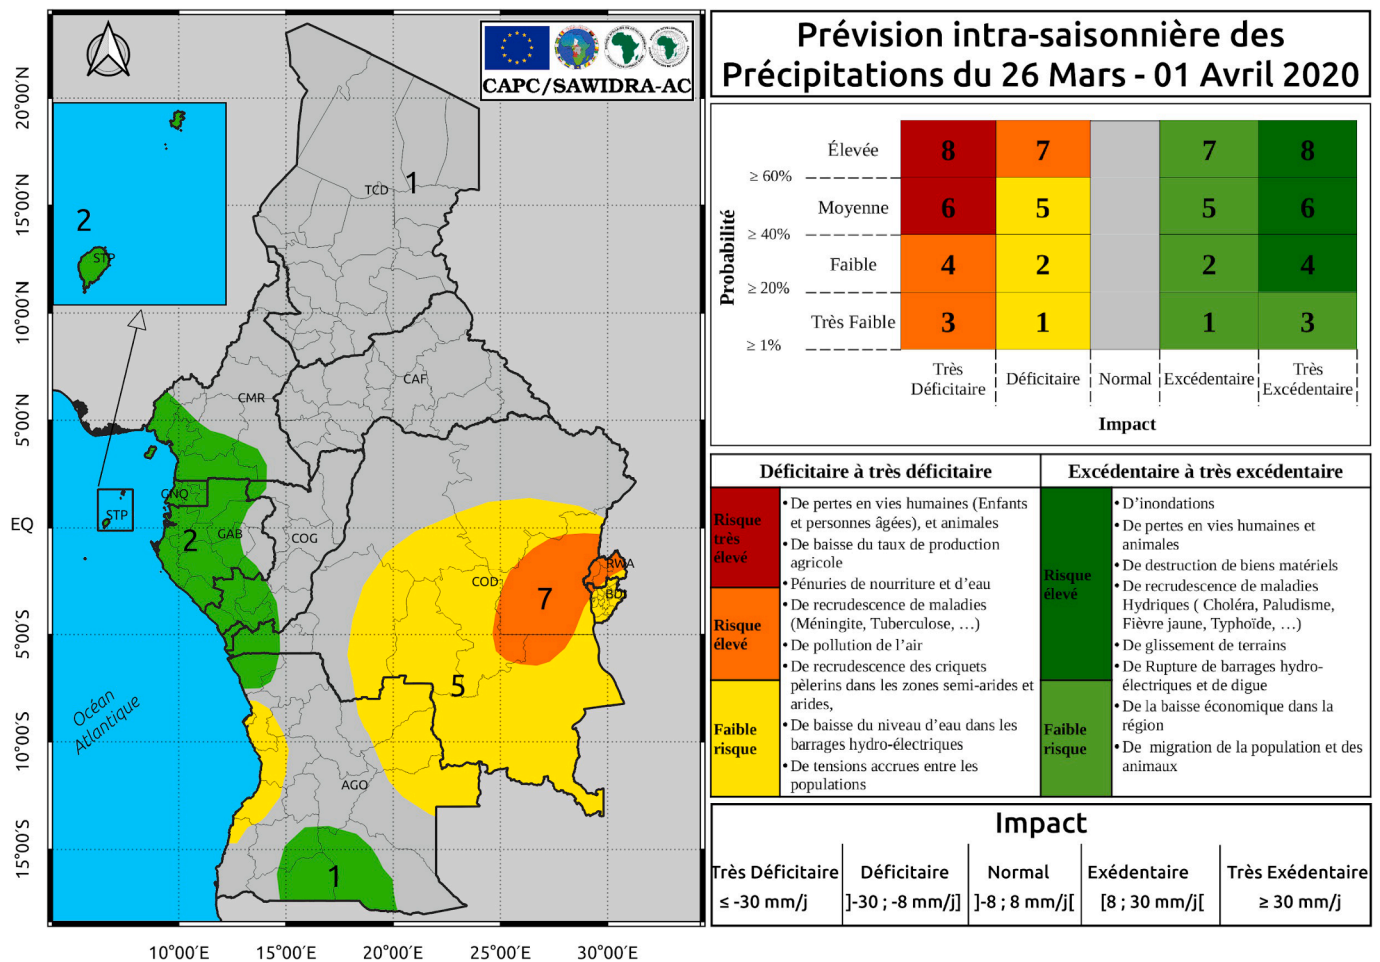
CAPC/SAWIDRA-AC

20°00'N
15°00'N
10°00'N
5°00'N
EQ
5°00'S
10°00'S
15°00'S

10°00'E 15°00'E 20°00'E 25°00'E 30°00'E

2
STP
TCD 1
CMR
CAF
CNQ
STP
2 GAB
COG
COD
7
RWA
BDI
5
Océan Atlantique
AGO
1

Prévision intra-saisonnière des Précipitations du 26 Mars - 01 Avril 2020

Probabilité

| | Très Déficitaire | Déficitaire | Normal | Excédentaire | Très Excédentaire |
|---|---|---|---|---|---|
| Élevée | 8 | 7 | | 7 | 8 |
| ≥ 60% | | | | | |
| Moyenne | 6 | 5 | | 5 | 6 |
| ≥ 40% | | | | | |
| Faible | 4 | 2 | | 2 | 4 |
| ≥ 20% | | | | | |
| Très Faible | 3 | 1 | | 1 | 3 |
| ≥ 1% | | | | | |

Impact

| Déficitaire à très déficitaire | | Excédentaire à très excédentaire | |
|---|---|---|---|
| Risque très élevé | • De pertes en vies humaines (Enfants et personnes âgées), et animales • De baisse du taux de production agricole • Pénuries de nourriture et d'eau | Risque élevé | • D'inondations • De pertes en vies humaines et animales • De destruction des biens matériels • De recrudescence de maladies Hydriques ( Choléra, Paludisme, Fièvre jaune, Typhoïde, …) • De glissement de terrains • De Rupture de barrages hydro-électriques et de digue |
| Risque élevé | • De recrudescence de maladies (Méningite, Tuberculose, …) • De pollution de l'air • De recrudescence des criquets pèlerins dans les zones semi-arides et arides, | | |
| Faible risque | • De baisse du niveau d'eau dans les barrages hydro-électriques • De tensions accrues entre les populations | Faible risque | • De la baisse économique dans la région • De migration de la population et des animaux |

Impact

| Très Déficitaire | Déficitaire | Normal | Exédentaire | Très Exédentaire |
|---|---|---|---|---|
| ≤ -30 mm/j | ]-30 ; -8 mm/j] | ]-8 ; 8 mm/j[ | [8 ; 30 mm/j[ | ≥ 30 mm/j |